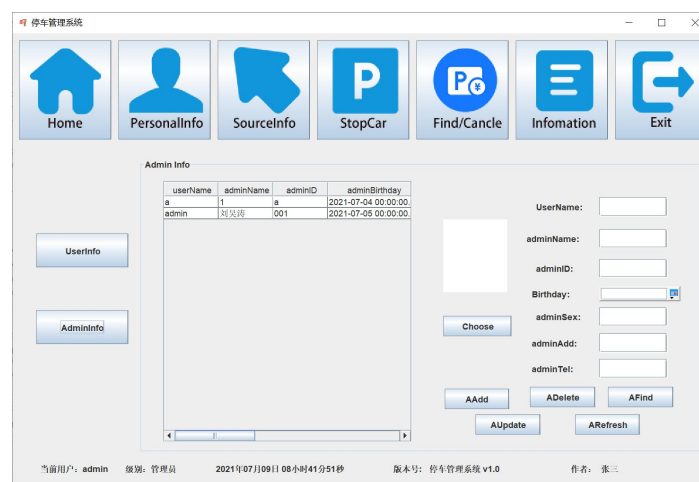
停车管理系统

Home
PersonalInfo
SourceInfo
StopCar
Find/Cancle
Infomation
Exit

UserInfo

AdminInfo

Admin Info

| userName | adminName | adminID | adminBirthday |
|---|---|---|---|
| a | 1 | a | 2021-07-04 00:00:00. |
| admin | 刘昊涛 | 001 | 2021-07-05 00:00:00. |

Choose

UserName:
adminName:
adminID:
Birthday:
adminSex:
adminAdd:
adminTel:

AAdd
ADelete
AFind
AUpdate
ARefresh

当前用户：admin 级别：管理员 2021年07月09日 08小时41分51秒 版本号：停车管理系统 v1.0 作者： 张三